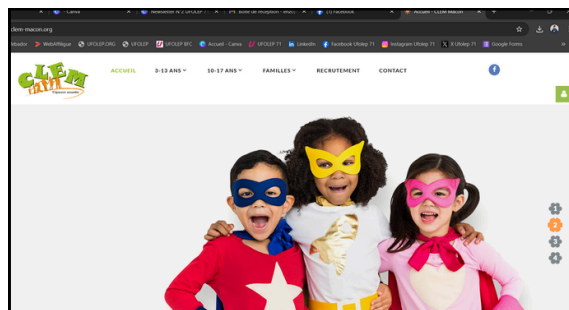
Canva
Newsletter N°2 UFOLEP
Boîte de réception
(1) Facebook
Accueil - CLEM Macon
clem-macon.org
WeTAffiliquer
UFOLEP.ORG
UFOLEP
UFOLEP BFC
Accueil - Canva
UFOLEP 71
LinkedIn
Facebook Ufolep 71
Instagram Ufolep 71
X Ufolep 71
Google Forms
CLEM
ACCUEIL
3-13 ANS
10-17 ANS
FAMILLES
RECRUTEMENT
CONTACT
1
2
3
4